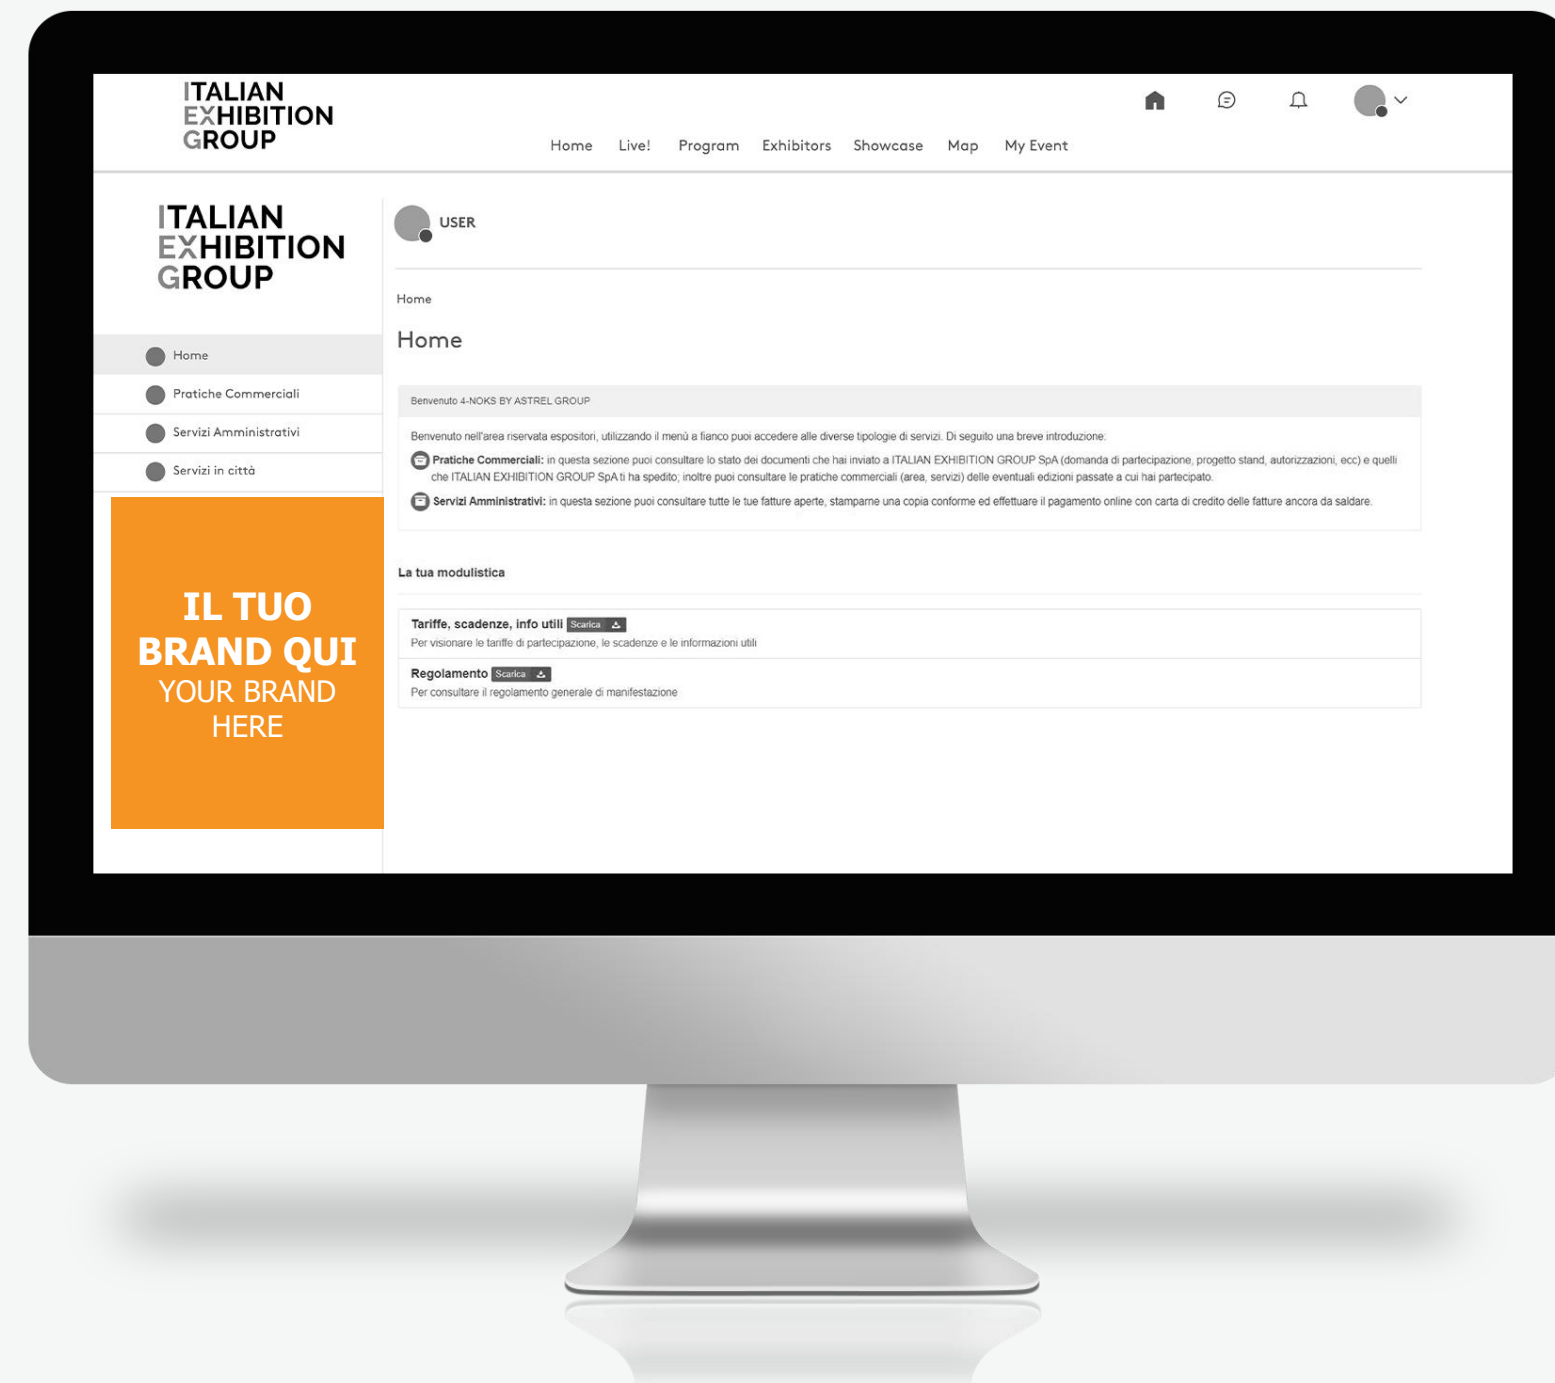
ITALIAN EXHIBITION GROUP

Home Live! Program Exhibitors Showcase Map My Event

ITALIAN EXHIBITION GROUP

Home
Pratiche Commerciali
Servizi Amministrativi
Servizi in città

IL TUO BRAND QUI
YOUR BRAND HERE

USER

Home

Home

Benvenuto 4-NOKS BY ASTREL GROUP

Benvenuto nell'area riservata espositori, utilizzando il menù a fianco puoi accedere alle diverse tipologie di servizi. Di seguito una breve introduzione:

Pratiche Commerciali: in questa sezione puoi consultare lo stato dei documenti che hai inviato a ITALIAN EXHIBITION GROUP SpA (domanda di partecipazione, progetto stand, autorizzazioni, ecc) e quelli che ITALIAN EXHIBITION GROUP SpA ti ha spedito; inoltre puoi consultare le pratiche commerciali (area, servizi) delle eventuali edizioni passate a cui hai partecipato.

Servizi Amministrativi: in questa sezione puoi consultare tutte le tue fatture aperte, stamparne una copia conforme ed effettuare il pagamento online con carta di credito delle fatture ancora da saldare.

La tua modulistica

Tariffe, scadenze, info utili Scarica
Per visionare le tariffe di partecipazione, le scadenze e le informazioni utili

Regolamento Scarica
Per consultare il regolamento generale di manifestazione